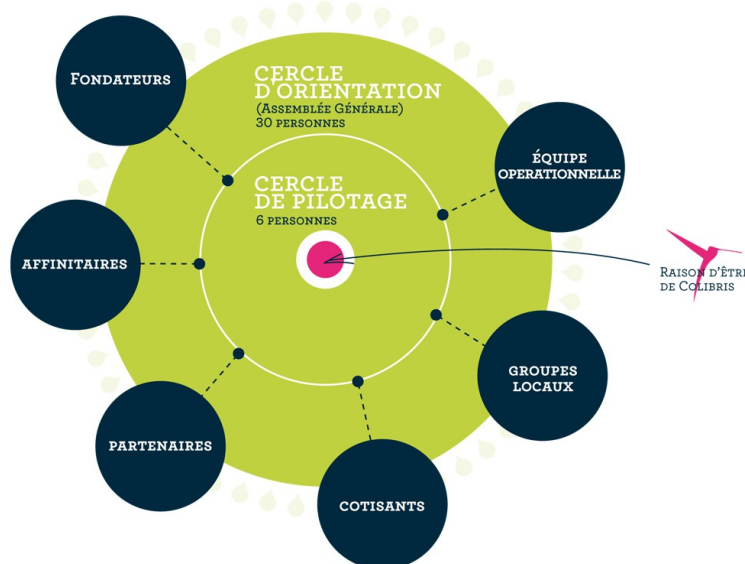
Fondateurs

Cercle d'orientation
(Assemblée Générale)
30 personnes

Équipe operationnelle

Cercle de pilotage
6 personnes

Affinitaires

Raison d'êtr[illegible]
de Colibris

Groupes locaux

Partenaires

Cotisants